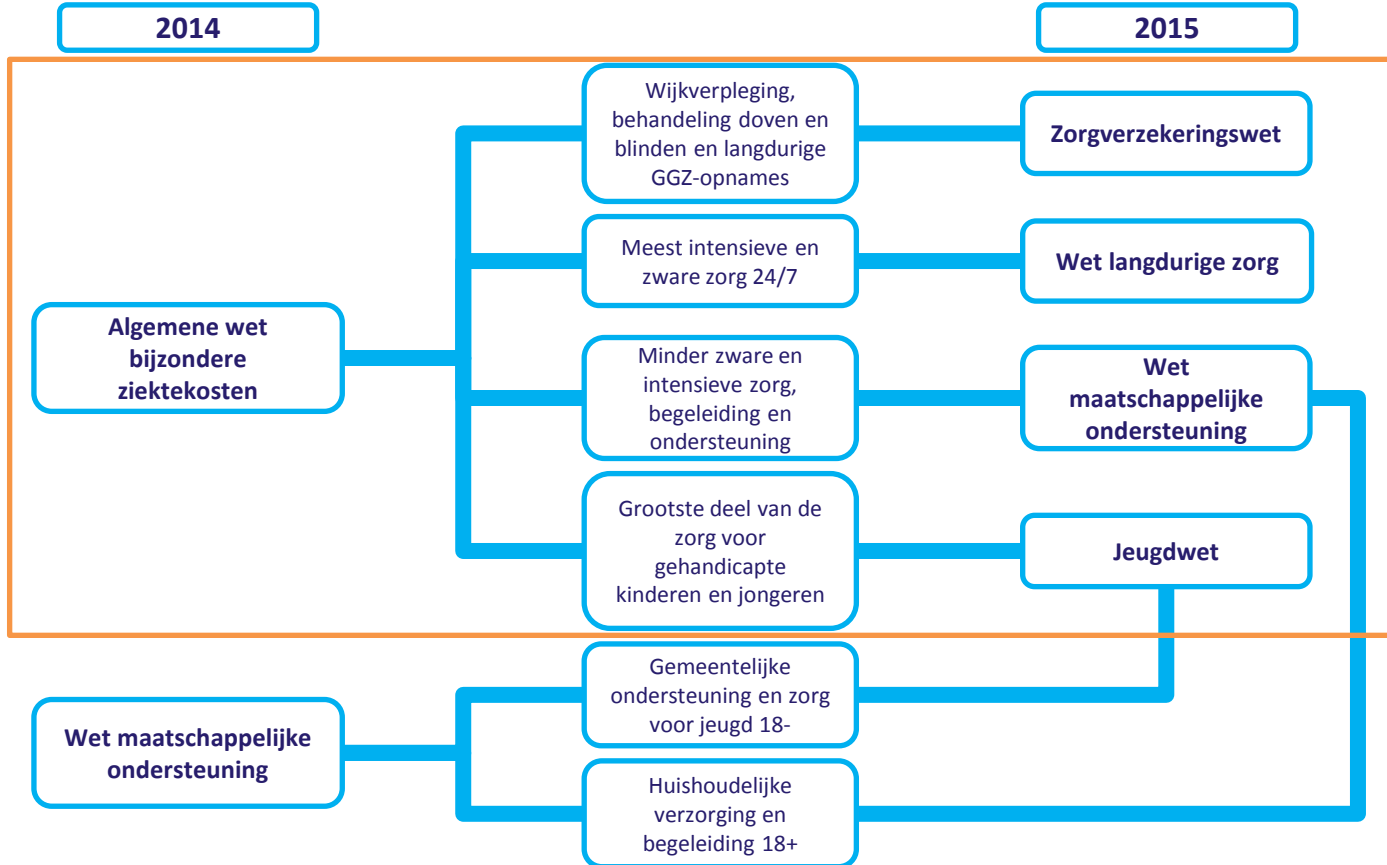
2014

2015

Algemene wet bijzondere ziektekosten

Wijkverpleging, behandeling doven en blinden en langdurige GGZ-opnames

Zorgverzekeringswet

Meest intensieve en zware zorg 24/7

Wet langdurige zorg

Minder zware en intensieve zorg, begeleiding en ondersteuning

Wet maatschappelijke ondersteuning

Grootste deel van de zorg voor gehandicapte kinderen en jongeren

Jeugdwet

Wet maatschappelijke ondersteuning

Gemeentelijke ondersteuning en zorg voor jeugd 18-

Huishoudelijke verzorging en begeleiding 18+